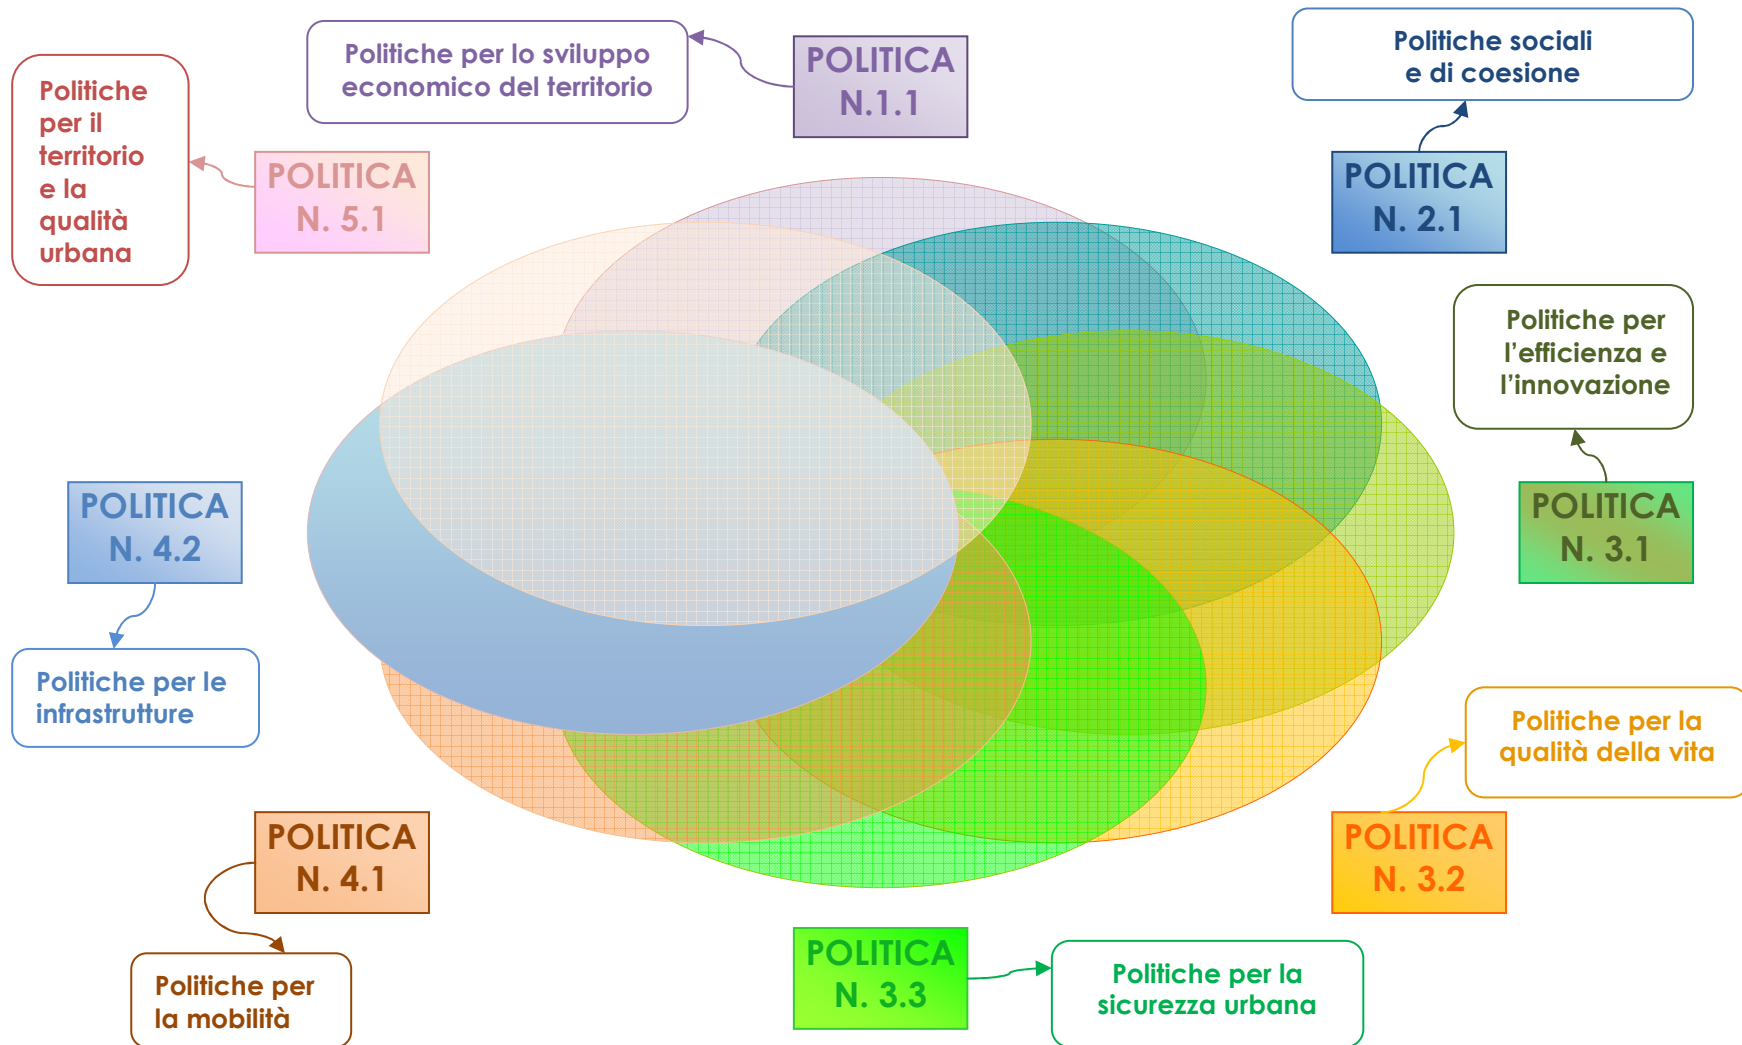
Politiche per lo sviluppo economico del territorio

POLITICA N.1.1

Politiche sociali e di coesione

Politiche per il territorio e la qualità urbana

POLITICA N. 5.1

POLITICA N. 2.1

Politiche per l'efficienza e l'innovazione

POLITICA N. 4.2

POLITICA N. 3.1

Politiche per le infrastrutture

Politiche per la qualità della vita

POLITICA N. 4.1

POLITICA N. 3.2

POLITICA N. 3.3

Politiche per la sicurezza urbana

Politiche per la mobilità